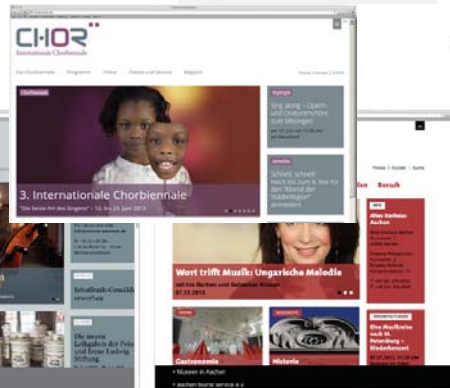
CHOR
Internationale Chorbiennale

Die Chorbiennale
Programm
Chöre
Tickets und Service
Magazin

3. Internationale Chorbiennale
"Die beste Art des Singens" – 12. bis 26. Juni 2013

Sing along – Opern- und Oratorienchöre zum Mitsingen

Schnell, schnell

Wort trifft Musik: Ungarische Melodie

Gastronomie
Historie

Alles Vorhang: Aachen

Eine Musikreise nach St. Petersburg

Schallrath-Conchita erwarten

Die neuen Lieblinge der Peter und Irene Ludwig Stiftung

Museen in Aachen
aachen tourist service e.v.